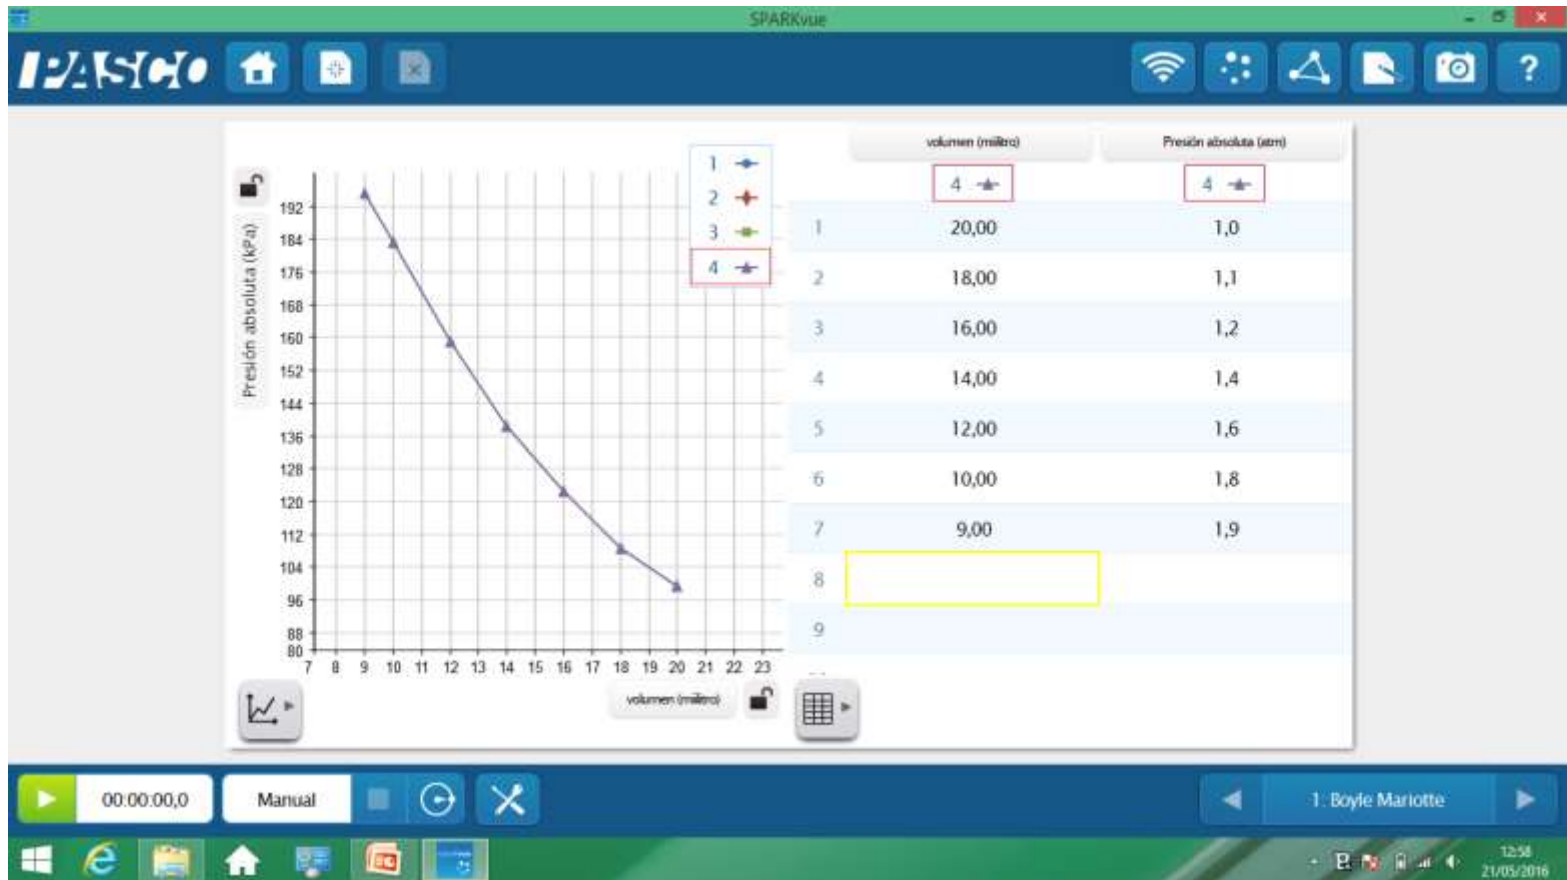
SPARKvue

PASCO

Presión absoluta (kPa)

192
184
176
168
160
152
144
136
128
120
112
104
96
88
80

7 8 9 10 11 12 13 14 15 16 17 18 19 20 21 22 23

volumen (mililitro)

1
2
3
4

| | volumen (mililitro) | Presión absoluta (atm) |
|---|---|---|
| | 4 | 4 |
| 1 | 20,00 | 1,0 |
| 2 | 18,00 | 1,1 |
| 3 | 16,00 | 1,2 |
| 4 | 14,00 | 1,4 |
| 5 | 12,00 | 1,6 |
| 6 | 10,00 | 1,8 |
| 7 | 9,00 | 1,9 |
| 8 | | |
| 9 | | |

00:00:00,0
Manual

1: Boyle Mariotte

12:58
21/05/2016